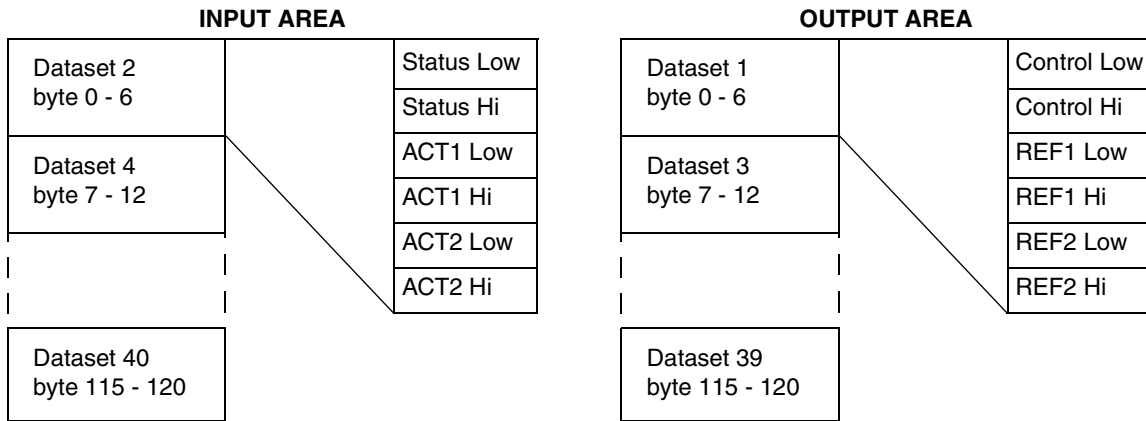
INPUT AREA

Dataset 2
byte 0 - 6

Dataset 4
byte 7 - 12

Dataset 40
byte 115 - 120

Status Low
Status Hi
ACT1 Low
ACT1 Hi
ACT2 Low
ACT2 Hi

OUTPUT AREA

Dataset 1
byte 0 - 6

Dataset 3
byte 7 - 12

Dataset 39
byte 115 - 120

Control Low
Control Hi
REF1 Low
REF1 Hi
REF2 Low
REF2 Hi